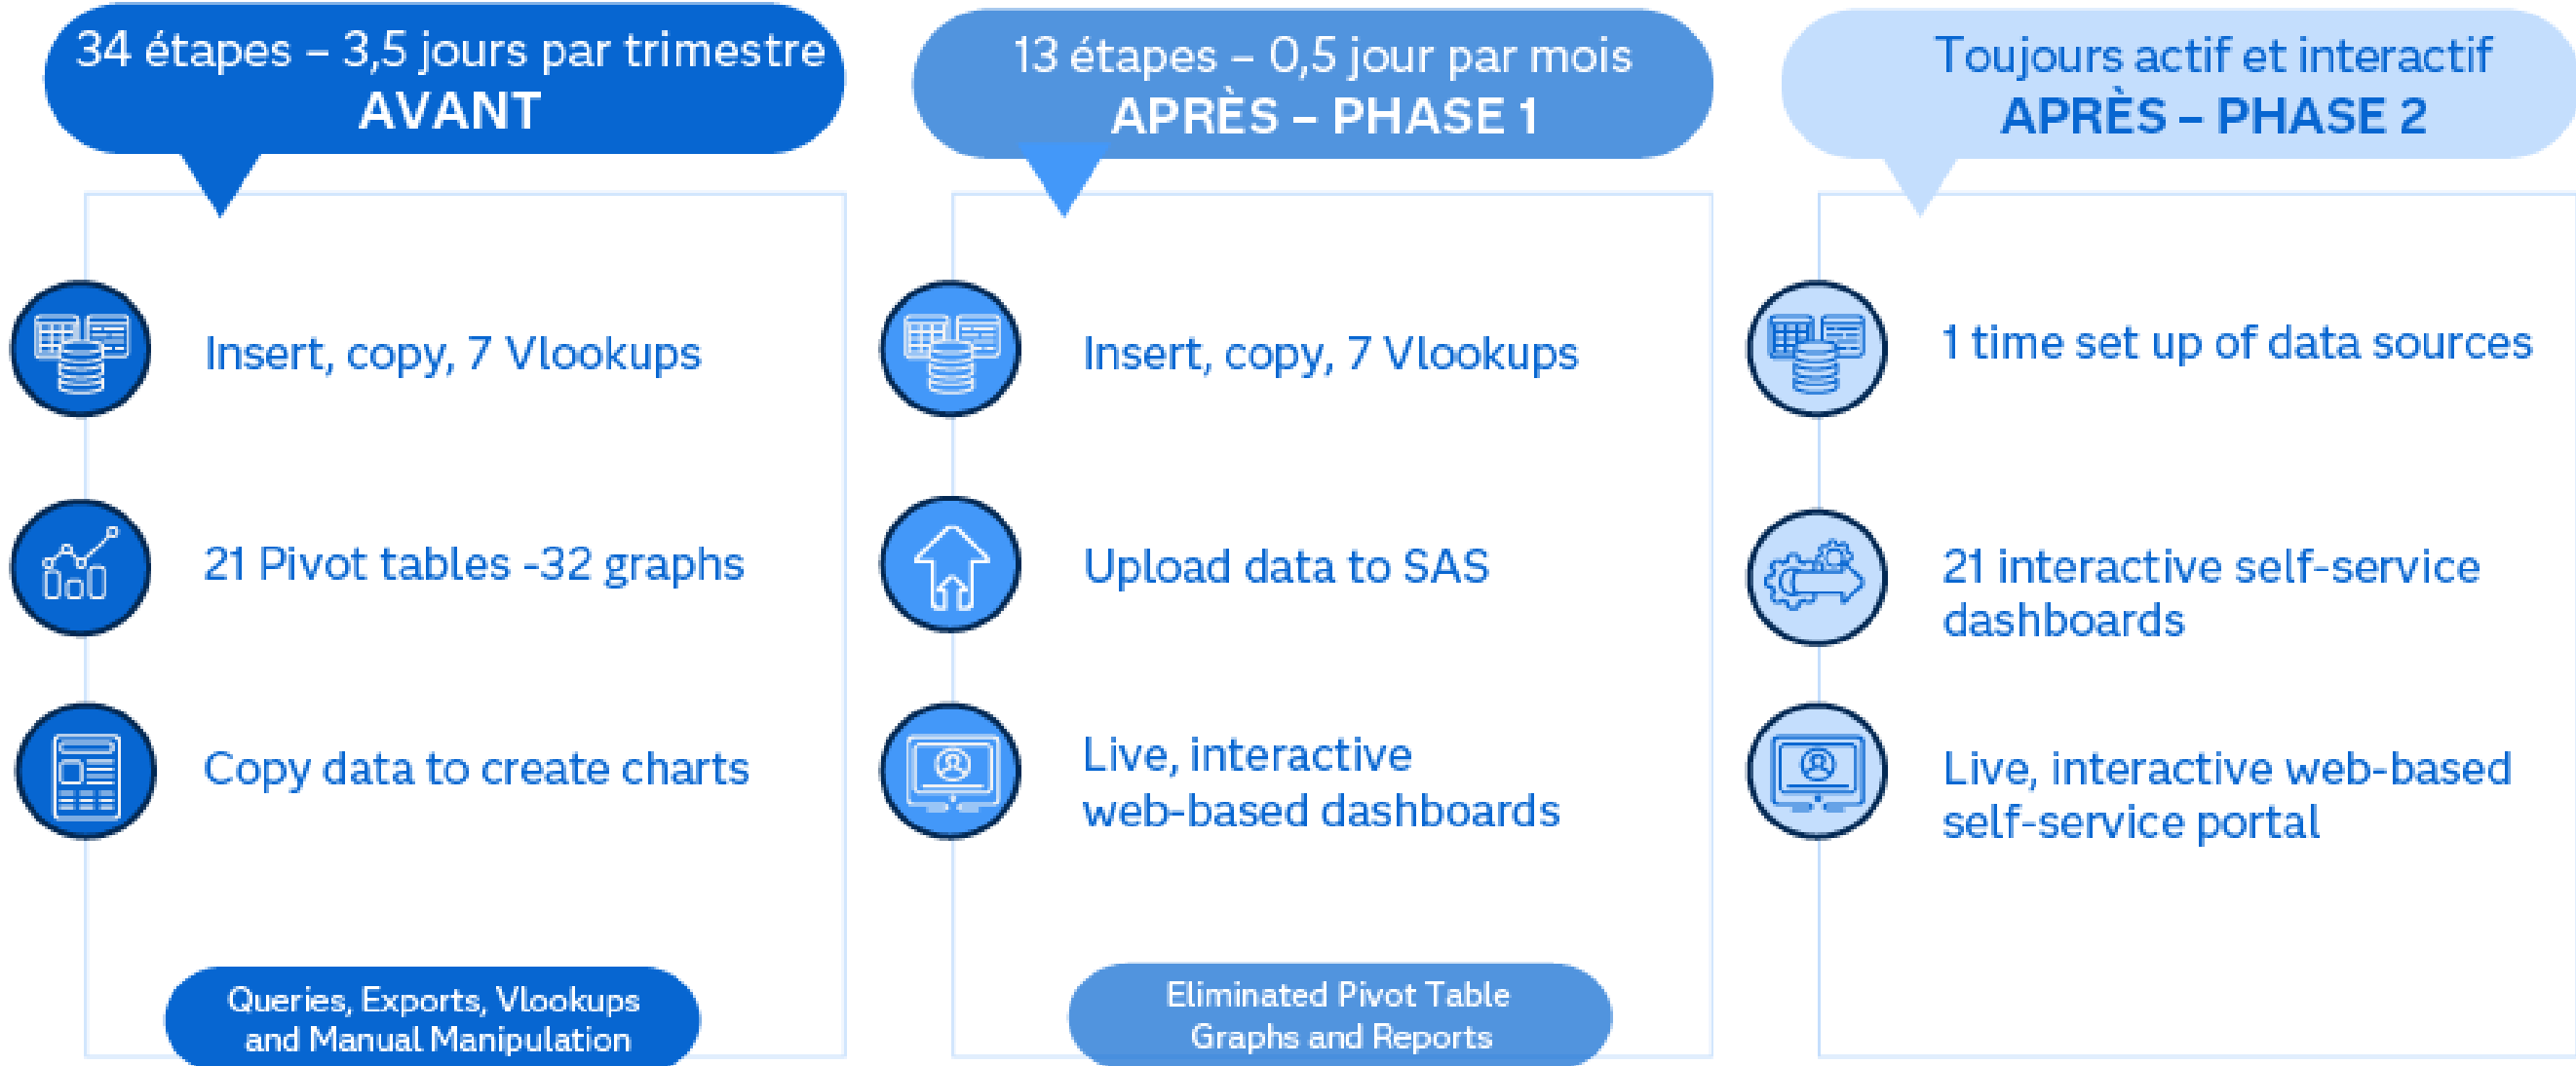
34 étapes – 3,5 jours par trimestre
AVANT

Insert, copy, 7 Vlookups

21 Pivot tables -32 graphs

Copy data to create charts

Queries, Exports, Vlookups and Manual Manipulation

13 étapes – 0,5 jour par mois
APRÈS – PHASE 1

Insert, copy, 7 Vlookups

Upload data to SAS

Live, interactive web-based dashboards

Eliminated Pivot Table Graphs and Reports

Toujours actif et interactif
APRÈS – PHASE 2

1 time set up of data sources

21 interactive self-service dashboards

Live, interactive web-based self-service portal